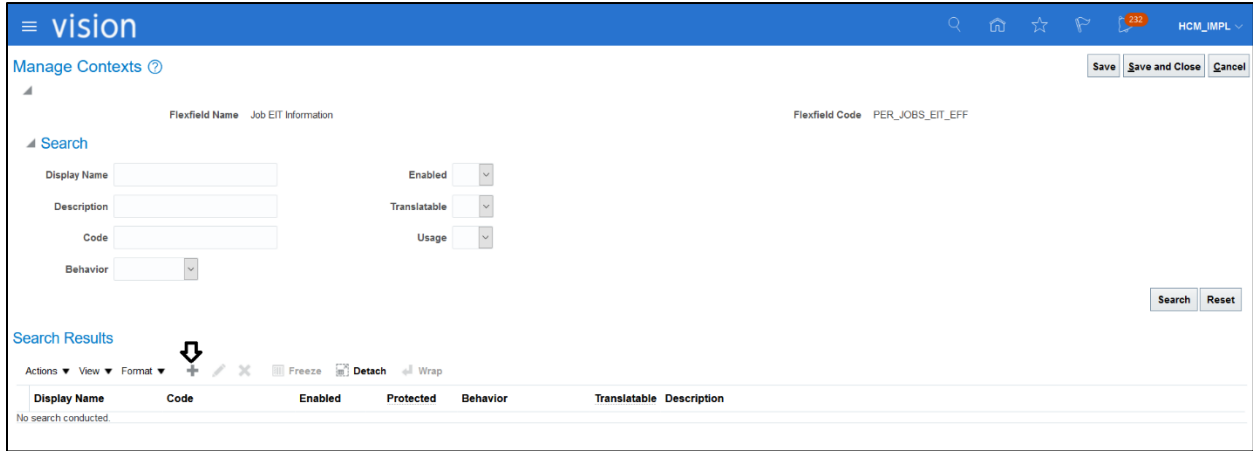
vision

232

HCM_IMPL

Manage Contexts

Save | Save and Close | Cancel

Flexfield Name Job EIT Information

Flexfield Code PER_JOBS_EIT_EFF

Search

Display Name

Enabled

Description

Translatable

Code

Usage

Behavior

Search | Reset

Search Results

Actions ▼ View ▼ Format ▼ Freeze Detach Wrap

| Display Name | Code | Enabled | Protected | Behavior | Translatable | Description |
|---|---|---|---|---|---|---|
| No search conducted. | | | | | | |